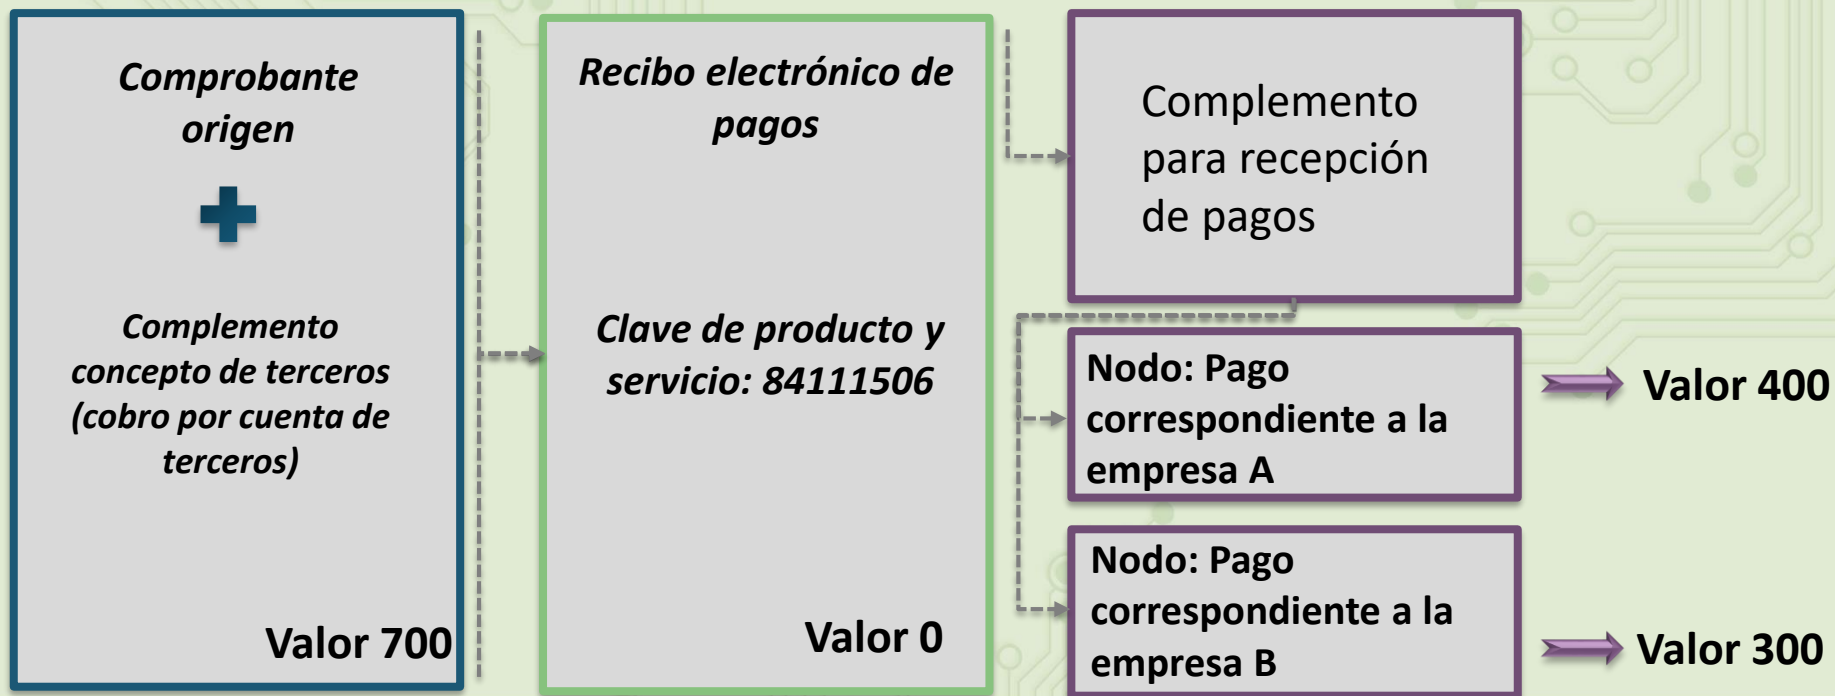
Comprobante origen

Complemento concepto de terceros (cobro por cuenta de terceros)

Valor 700

Recibo electrónico de pagos

Clave de producto y servicio: 84111506

Valor 0

Complemento para recepción de pagos

Nodo: Pago correspondiente a la empresa A

Valor 400

Nodo: Pago correspondiente a la empresa B

Valor 300